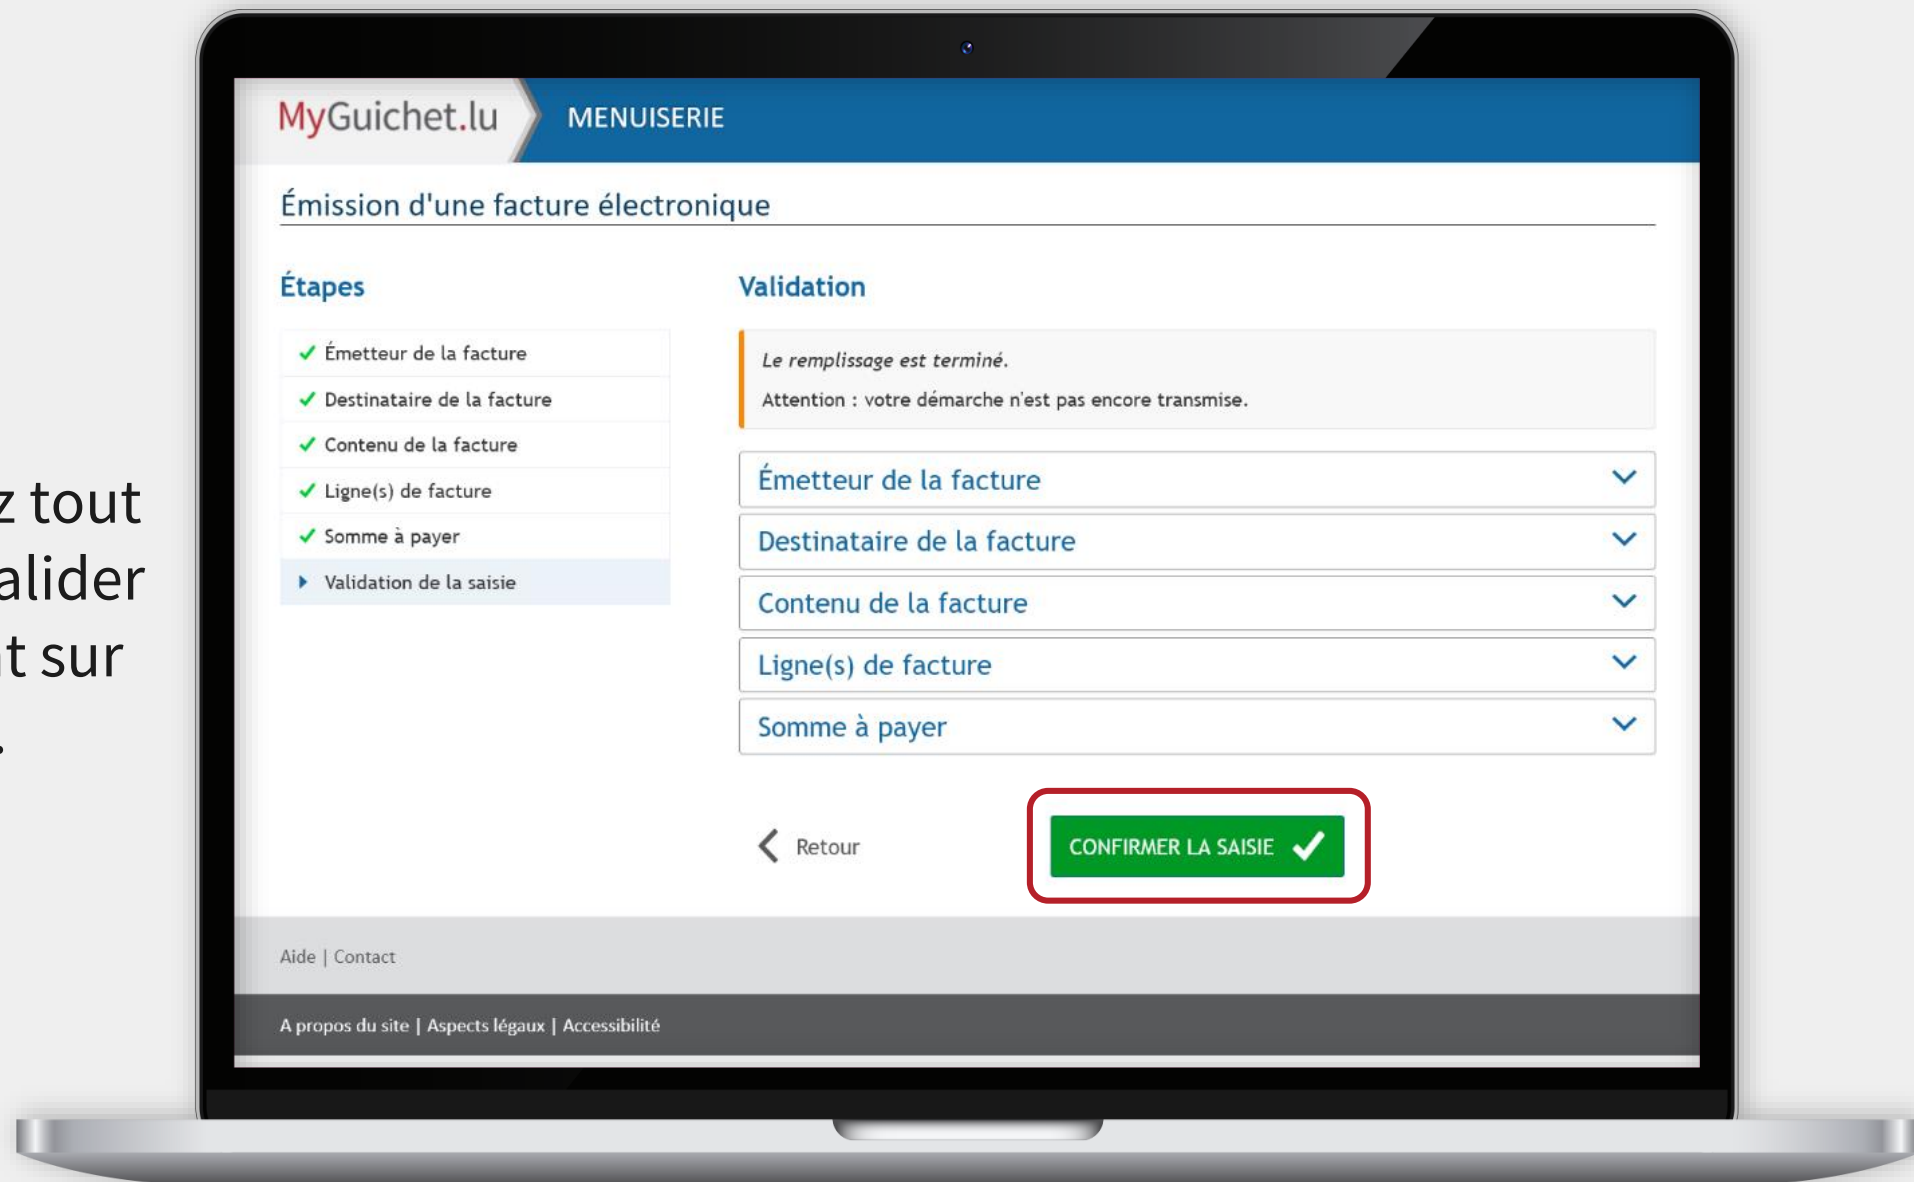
z tout
alider
t sur
.

MyGuichet.lu MENUISERIE

Émission d'une facture électronique

Étapes

✓ Émetteur de la facture
✓ Destinataire de la facture
✓ Contenu de la facture
✓ Ligne(s) de facture
✓ Somme à payer
Validation de la saisie

Validation

*Le remplissage est terminé.*

Attention : votre démarche n'est pas encore transmise.

Émetteur de la facture

Destinataire de la facture

Contenu de la facture

Ligne(s) de facture

Somme à payer

Retour

CONFIRMER LA SAISIE

Aide | Contact

A propos du site | Aspects légaux | Accessibilité